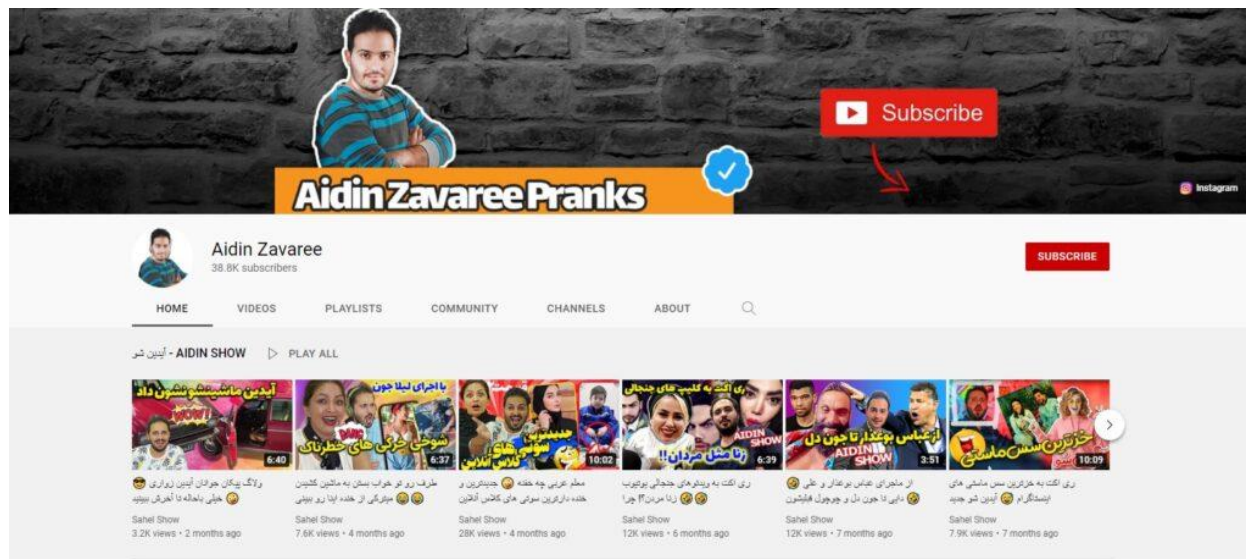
Subscribe

Instagram

Aidin Zavaree Pranks

Aidin Zavaree
38.8K subscribers

SUBSCRIBE

HOME VIDEOS PLAYLISTS COMMUNITY CHANNELS ABOUT

AIDIN SHOW - آیدین شو ▷ PLAY ALL

آیدین ماشینشو نشون داد
6:40
ولاگ پیکان جوانان آیدین زواری 😎 خیلی باحاله تا آخرش ببینید 😂
Sahel Show
3.2K views • 2 months ago

با اجرای لیلا جون
شوخی خرکی های خطرناک
6:37
طرف رو تو خواب بستن به ماشین کشیدن 😂😂 میترکی از خنده اینا رو ببینی
Sahel Show
7.6K views • 4 months ago

جدیدترین سوتی های کلاس آنلاین
10:02
معلم عربی چه خنده 😂 جدیدترین و خنده دارترین سوتی های کلاس آنلاین
Sahel Show
28K views • 4 months ago

ری اکت به کلیپ های جنجالی
AIDIN SHOW
زنا مثل مردان !!
6:39
ری اکت به ریدئوهای جنجالی یوتیوب 😂😂 زنا مردن؟! چرا
Sahel Show
12K views • 6 months ago

از عباس بوعذار تا جون دل
AIDIN SHOW
3:51
از ماجرای عباس بوعذار و علی 😂 دایی تا جون دل و چوچول فایشون 😂
Sahel Show
12K views • 7 months ago

خزترین سس ماستی
10:09
ری اکت به خزترین سس ماستی های اینستاگرام 😂 آیدین شو جدید
Sahel Show
7.9K views • 7 months ago